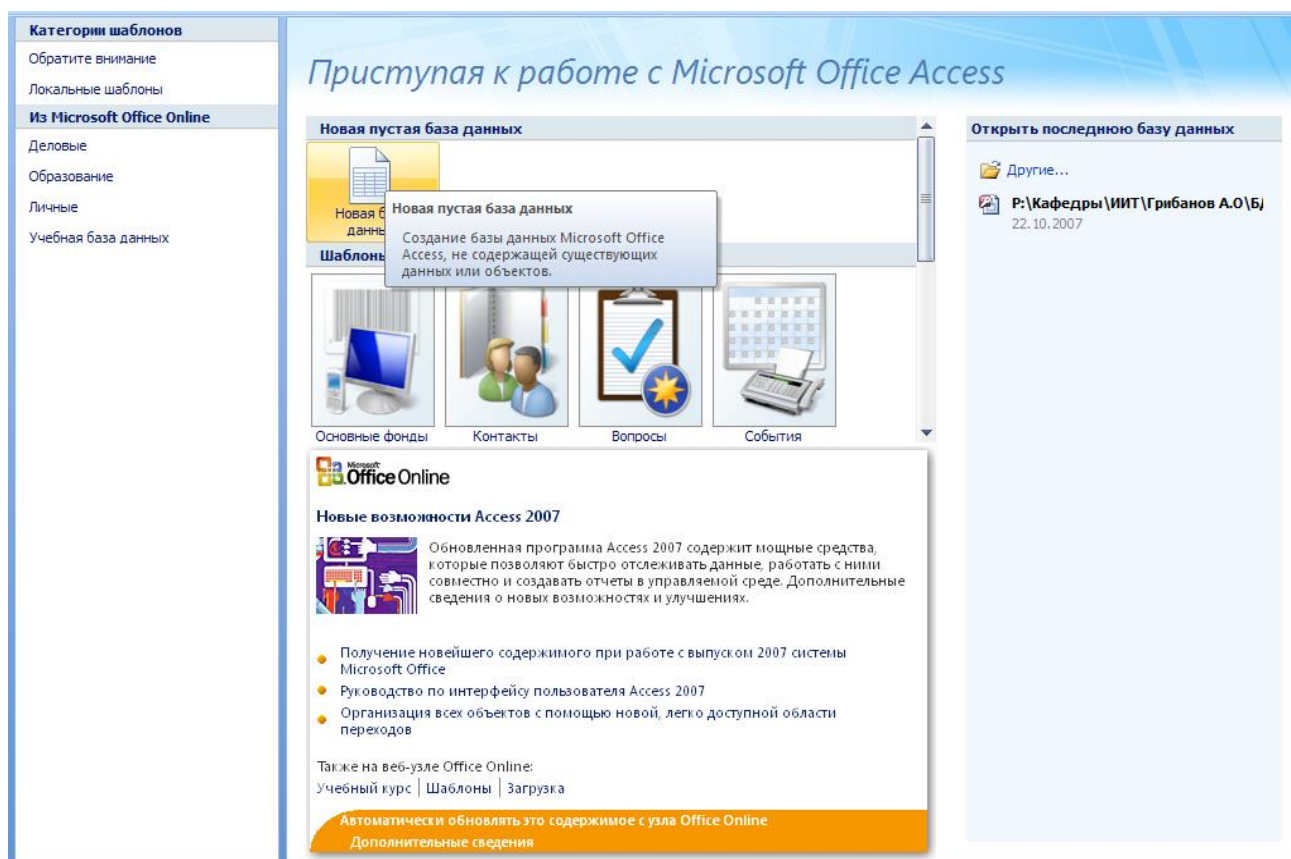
Категории шаблонов
Обратите внимание
Локальные шаблоны
Из Microsoft Office Online
Деловые
Образование
Личные
Учебная база данных

Приступая к работе с Microsoft Office Access

Новая пустая база данных

Новая б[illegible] данн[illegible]

Новая пустая база данных
Создание базы данных Microsoft Office Access, не содержащей существующих данных или объектов.

Шаблоны

Основные фонды
Контакты
Вопросы
События

Microsoft Office Online

Новые возможности Access 2007

Обновленная программа Access 2007 содержит мощные средства, которые позволяют быстро отслеживать данные, работать с ними совместно и создавать отчеты в управляемой среде. Дополнительные сведения о новых возможностях и улучшениях.

• Получение новейшего содержимого при работе с выпуском 2007 системы Microsoft Office
• Руководство по интерфейсу пользователя Access 2007
• Организация всех объектов с помощью новой, легко доступной области переходов

Также на веб-узле Office Online:
Учебный курс | Шаблоны | Загрузка

Автоматически обновлять это содержимое с узла Office Online
Дополнительные сведения

Открыть последнюю базу данных
Другие...
P:\Кафедры\ИИТ\Грибанов А.О\Б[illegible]
22.10.2007